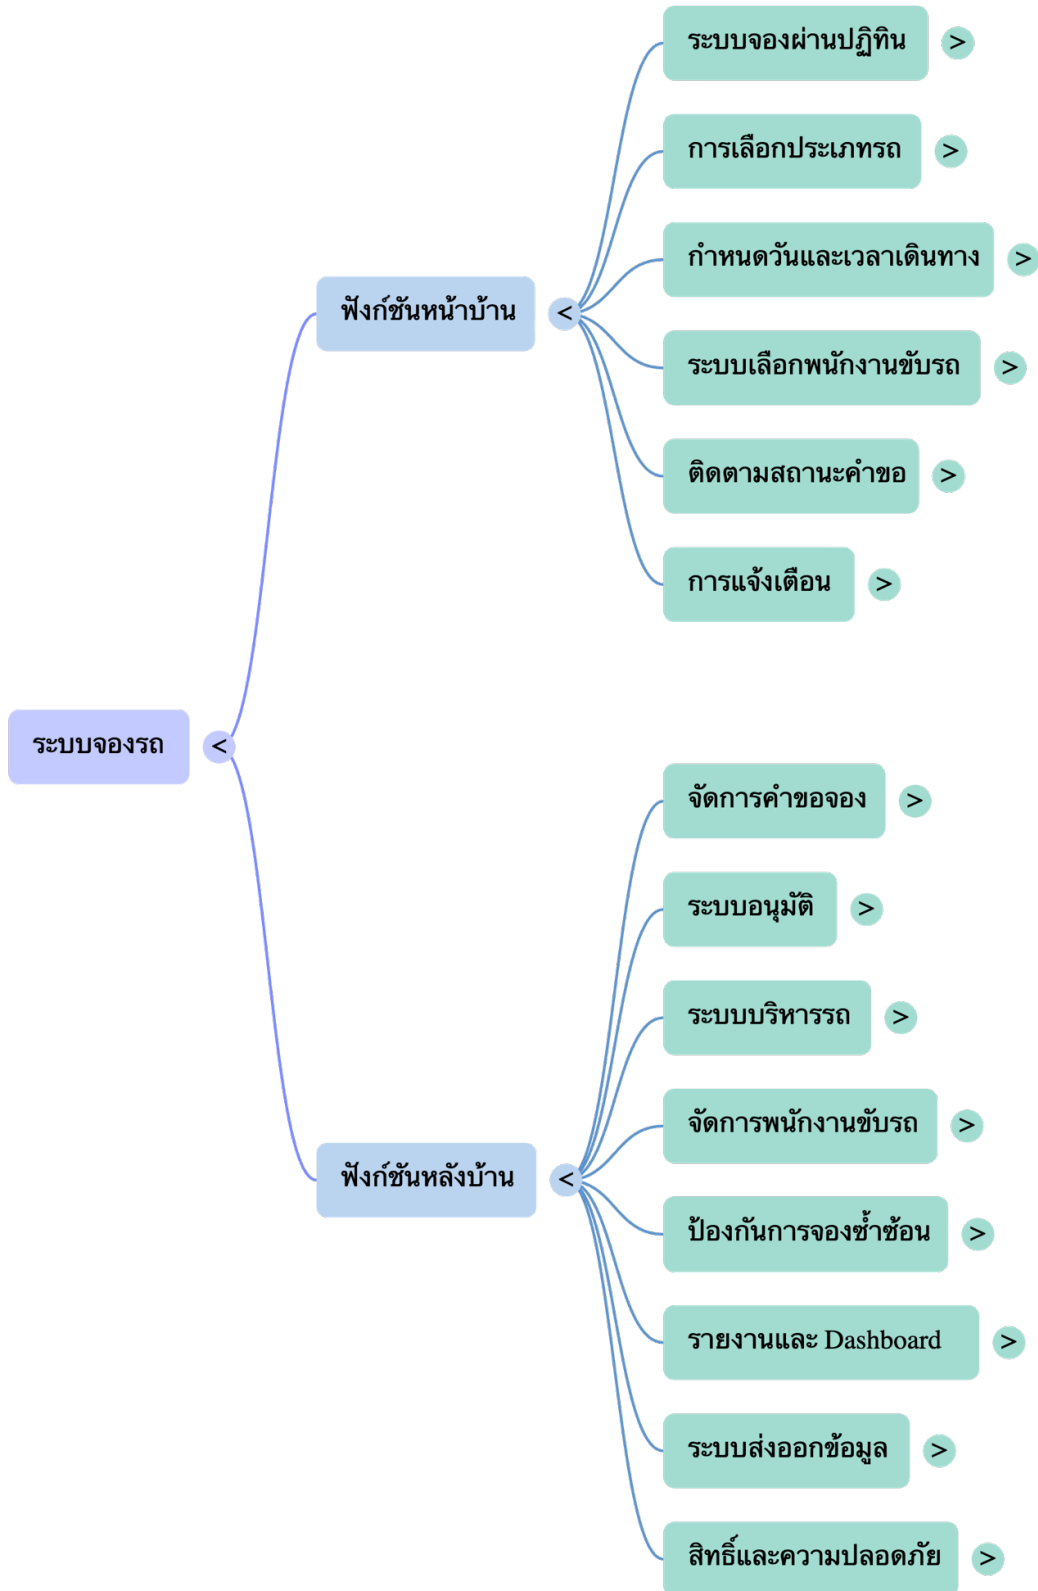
ระบบจองรถ <

ฟังก์ชันหน้าบ้าน <

ระบบจองผ่านปฏิทิน >

การเลือกประเภทรถ >

กำหนดวันและเวลาเดินทาง >

ระบบเลือกพนักงานขับรถ >

ติดตามสถานะคำขอ >

การแจ้งเตือน >

ฟังก์ชันหลังบ้าน <

จัดการคำขอจอง >

ระบบอนุมัติ >

ระบบบริหารรถ >

จัดการพนักงานขับรถ >

ป้องกันการจองซ้ำซ้อน >

รายงานและ Dashboard >

ระบบส่งออกข้อมูล >

สิทธิ์และความปลอดภัย >